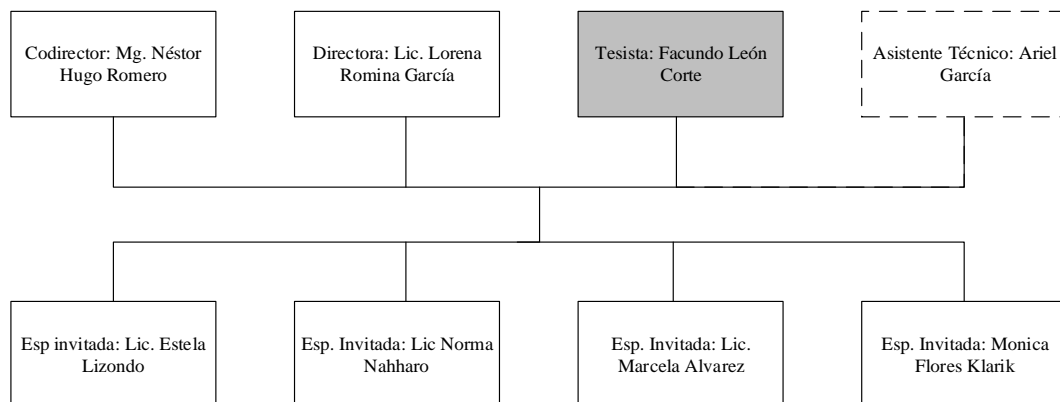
Codirector: Mg. Néstor Hugo Romero

Directora: Lic. Lorena Romina García

Tesista: Facundo León Corte

Asistente Técnico: Ariel García

Esp invitada: Lic. Estela Lizondo

Esp. Invitada: Lic Norma Nahharo

Esp. Invitada: Lic. Marcela Alvarez

Esp. Invitada: Monica Flores Klarik